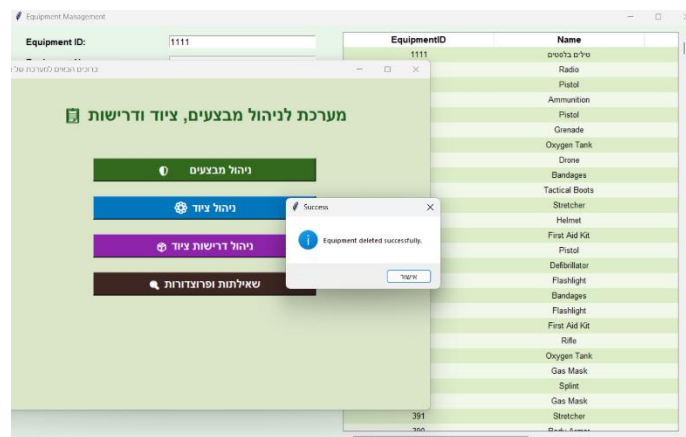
Equipment Management

Equipment ID: 1111

ברוכים הבאים למערכת שלי

מערכת לניהול מבצעים, ציוד ודרישות

ניהול מבצעים

ניהול ציוד

ניהול דרישות ציוד

שאילתות ופרוצדורות

Success

Equipment deleted successfully.

אישור

| EquipmentID | Name |
|---|---|
| 1111 | טילים בלסטים |
| | Radio |
| | Pistol |
| | Ammunition |
| | Pistol |
| | Grenade |
| | Oxygen Tank |
| | Drone |
| | Bandages |
| | Tactical Boots |
| | Stretcher |
| | Helmet |
| | First Aid Kit |
| | Pistol |
| | Defibrillator |
| | Flashlight |
| | Bandages |
| | Flashlight |
| | First Aid Kit |
| | Rifle |
| | Oxygen Tank |
| | Gas Mask |
| | Splint |
| | Gas Mask |
| 391 | Stretcher |
| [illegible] | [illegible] |